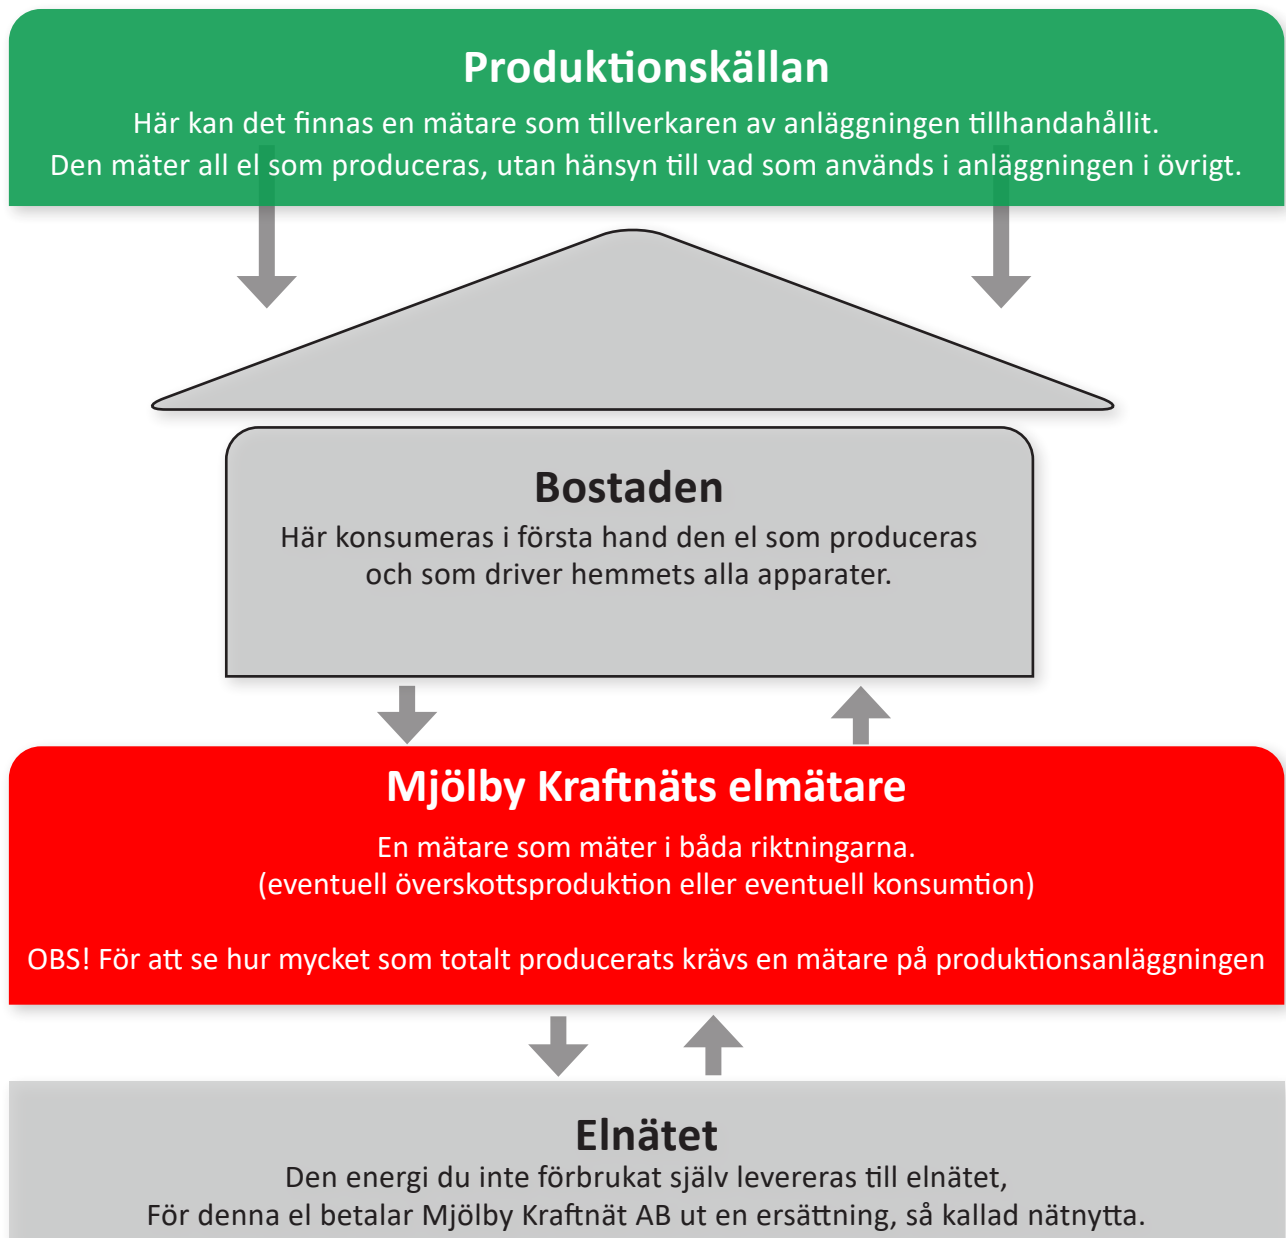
Produktionskällan

Här kan det finnas en mätare som tillverkaren av anläggningen tillhandahållit.
Den mäter all el som produceras, utan hänsyn till vad som används i anläggningen i övrigt.

Bostaden

Här konsumeras i första hand den el som produceras och som driver hemmets alla apparater.

Mjölby Kraftnäts elmätare

En mätare som mäter i båda riktningarna.
(eventuell överskottsproduktion eller eventuell konsumtion)

OBS! För att se hur mycket som totalt producerats krävs en mätare på produktionsanläggningen

Elnätet

Den energi du inte förbrukat själv levereras till elnätet,
För denna el betalar Mjölby Kraftnät AB ut en ersättning, så kallad nätnytta.